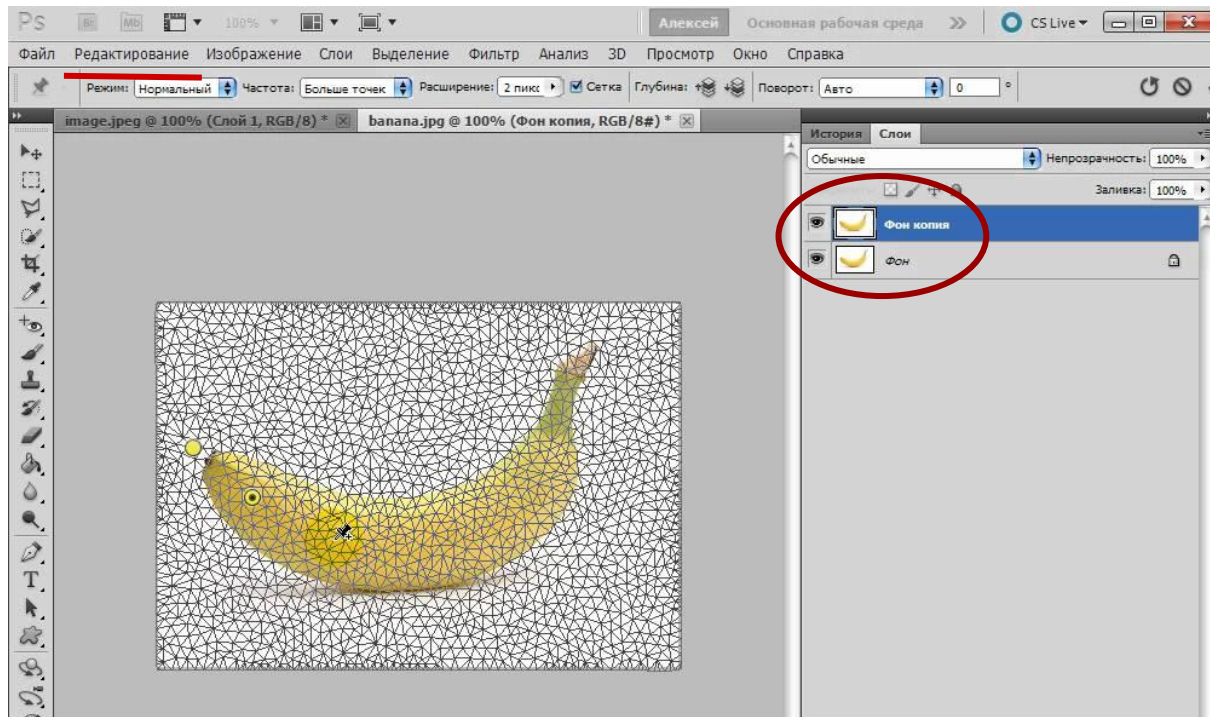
Ps Br Mb 100% Алексей Основная рабочая среда >> CS Live

Файл Редактирование Изображение Слои Выделение Фильтр Анализ 3D Просмотр Окно Справка

Режим: Нормальный Частота: Больше точек Расширение: 2 пикс Сетка Глубина: Поворот: Авто 0 °

image.jpeg @ 100% (Слой 1, RGB/8) * banana.jpg @ 100% (Фон копия, RGB/8#) *

История Слои

Обычные Непрозрачность: 100%

Заливка: 100%

Фон копия

Фон